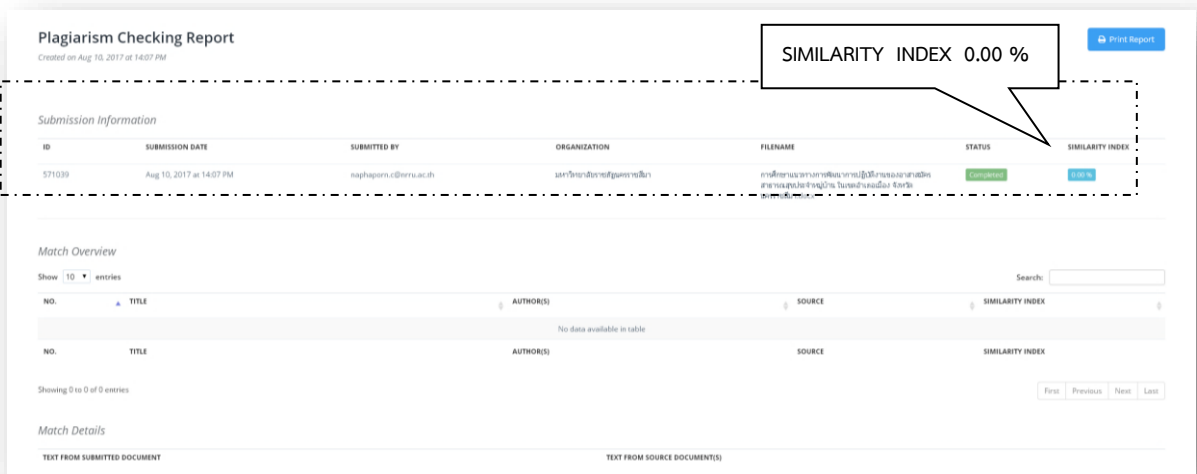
Plagiarism Checking Report

Created on Aug 10, 2017 at 14:07 PM

Print Report

SIMILARITY INDEX 0.00 %

Submission Information

| ID | SUBMISSION DATE | SUBMITTED BY | ORGANIZATION | FILENAME | STATUS | SIMILARITY INDEX |
|---|---|---|---|---|---|---|
| 571039 | Aug 10, 2017 at 14:07 PM | naphaporn.c@nrru.ac.th | มหาวิทยาลัยราชภัฏนครราชสีมา | การศึกษาแนวทางการพัฒนาการปฏิบัติงานของอาสาสมัครสาธารณสุขประจำหมู่บ้าน ในเขตอำเภอเมือง จังหวัด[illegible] | Completed | 0.00 % |

Match Overview

Show 10 entries

Search:

| NO. | TITLE | AUTHOR(S) | SOURCE | SIMILARITY INDEX |
|---|---|---|---|---|
| No data available in table | | | | |
| NO. | TITLE | AUTHOR(S) | SOURCE | SIMILARITY INDEX |

Showing 0 to 0 of 0 entries

First Previous Next Last

Match Details

TEXT FROM SUBMITTED DOCUMENT

TEXT FROM SOURCE DOCUMENT(S)